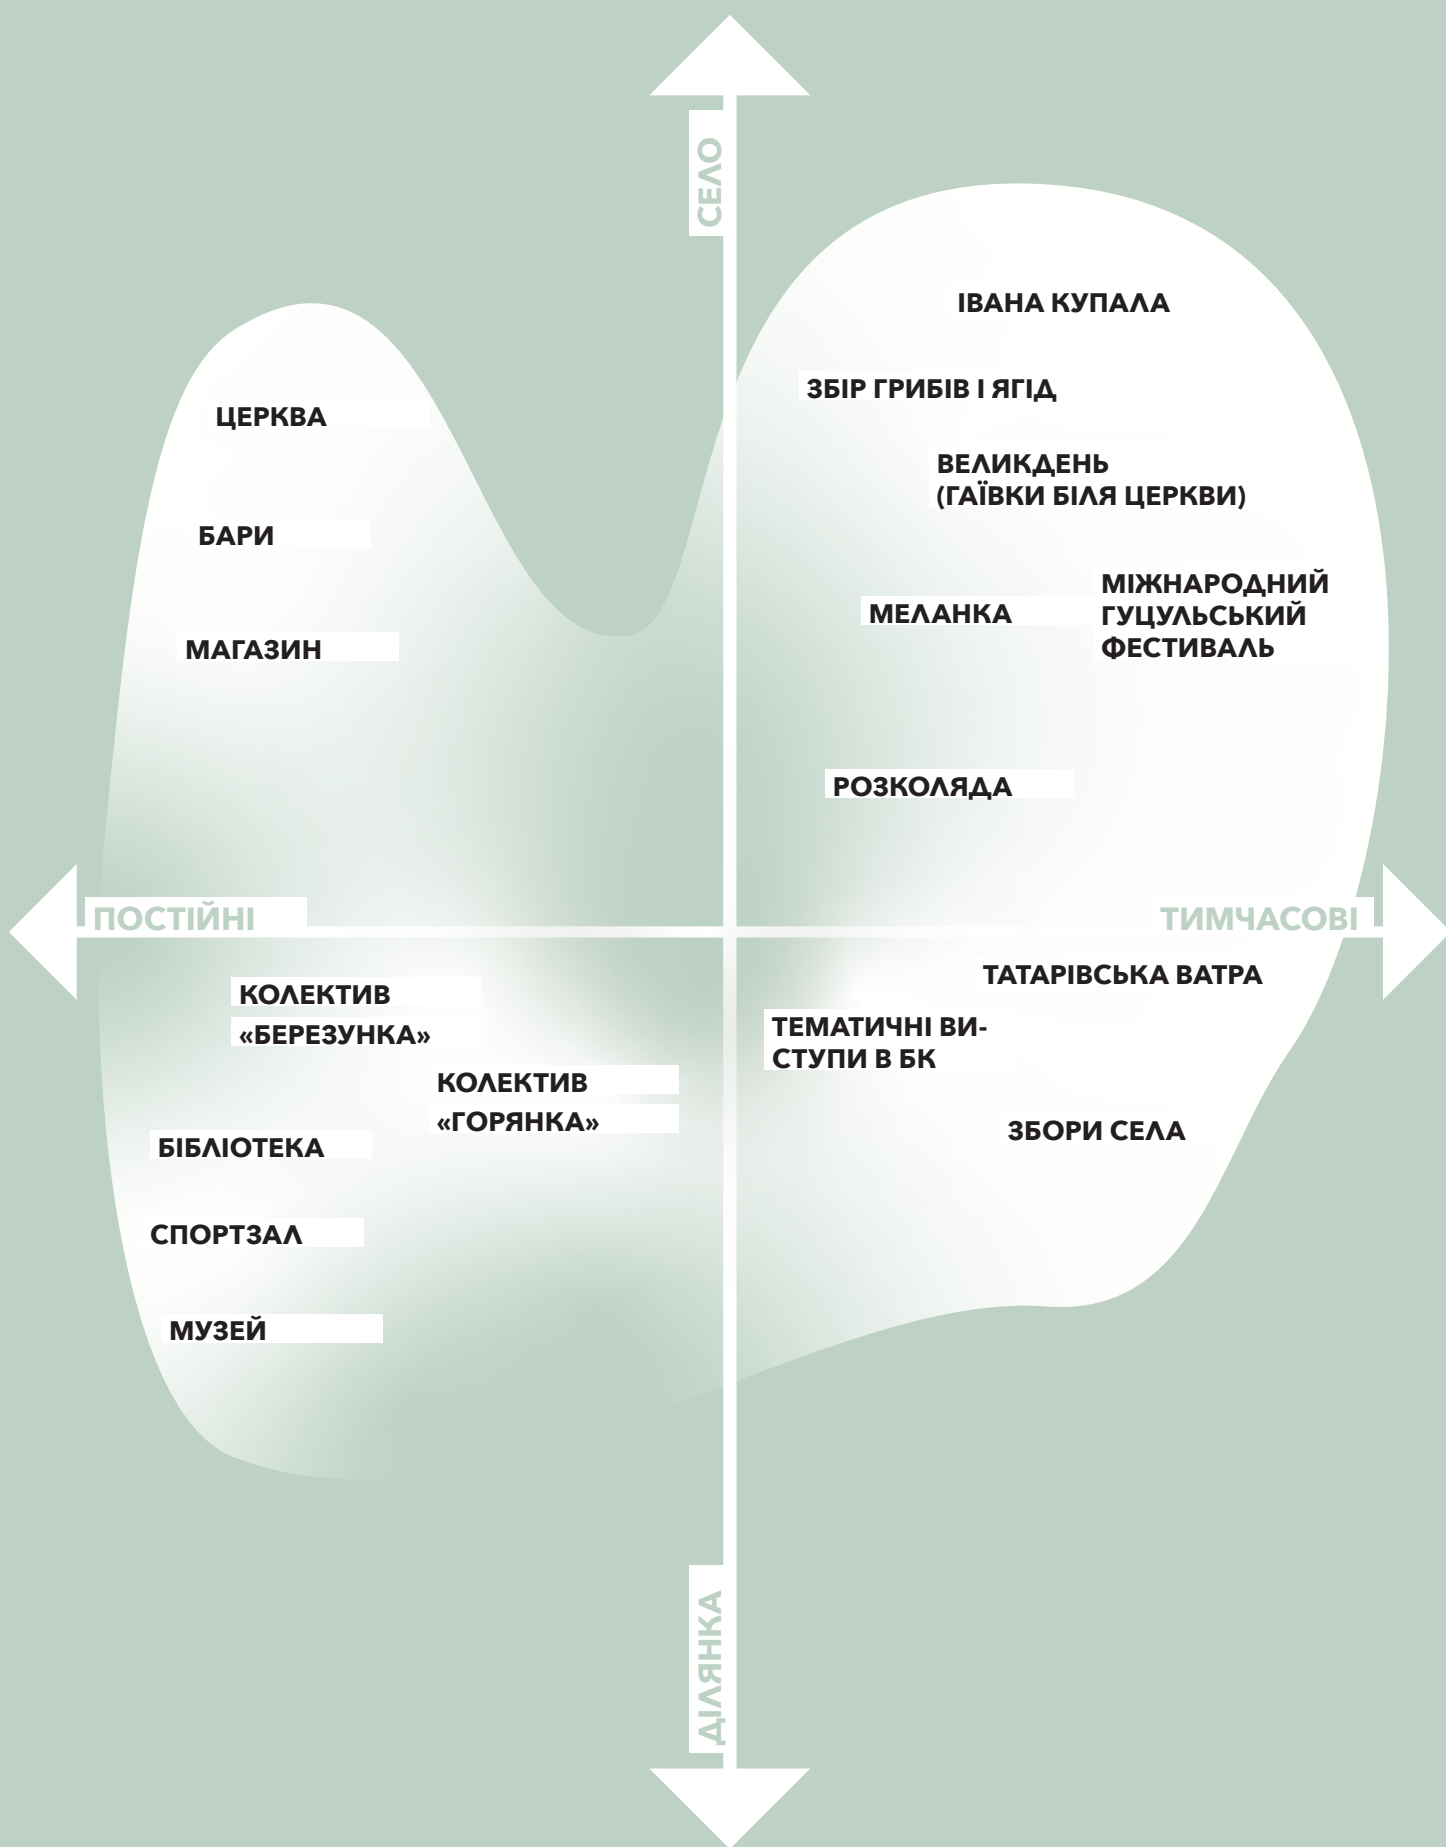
СЕЛО

ІВАНА КУПАЛА

ЗБІР ГРИБІВ І ЯГІД

ЦЕРКВА

ВЕЛИКДЕНЬ (ГАЇВКИ БІЛЯ ЦЕРКВИ)

БАРИ

МЕЛАНКА

МІЖНАРОДНИЙ ГУЦУЛЬСЬКИЙ ФЕСТИВАЛЬ

МАГАЗИН

РОЗКОЛЯДА

ПОСТІЙНІ

ТИМЧАСОВІ

ТАТАРІВСЬКА ВАТРА

КОЛЕКТИВ «БЕРЕЗУНКА»

ТЕМАТИЧНІ ВИСТУПИ В БК

КОЛЕКТИВ «ГОРЯНКА»

БІБЛІОТЕКА

ЗБОРИ СЕЛА

СПОРТЗАЛ

МУЗЕЙ

ДІЛЯНКА